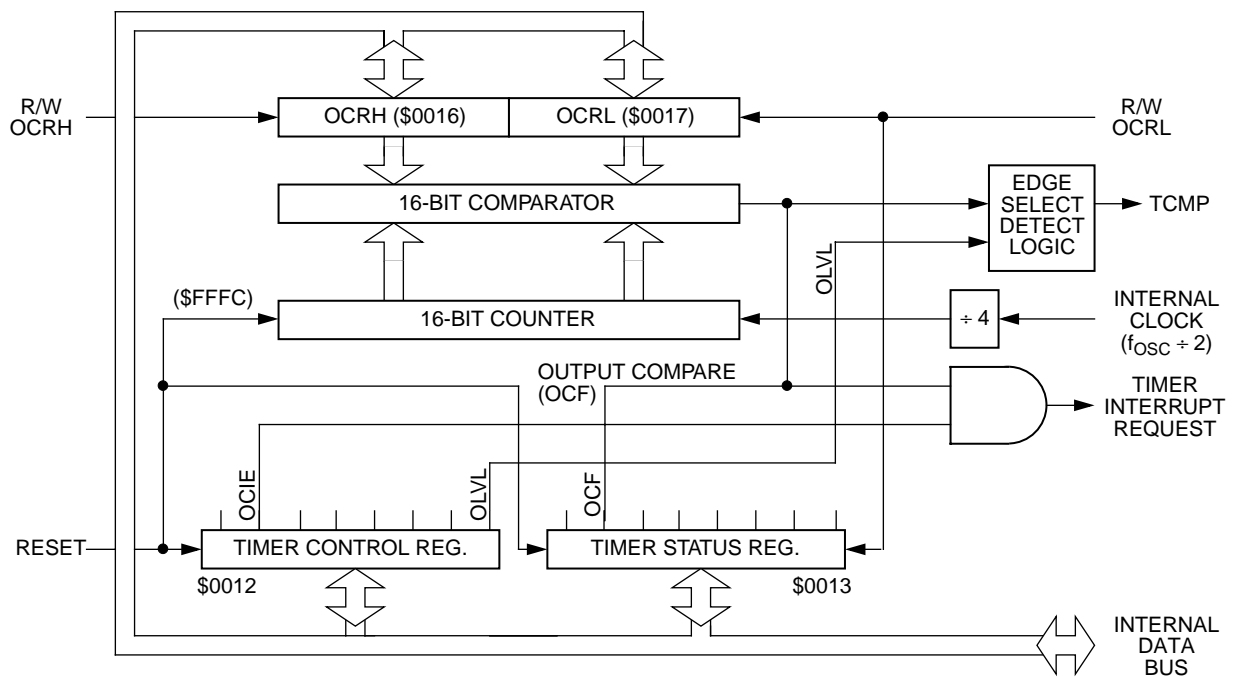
R/W OCRH

OCRH ($0016)

OCRL ($0017)

R/W OCRL

16-BIT COMPARATOR

EDGE SELECT DETECT LOGIC

TCMP

OLVL

($FFFC)

16-BIT COUNTER

÷ 4

INTERNAL CLOCK ($f_{OSC}$ ÷ 2)

OUTPUT COMPARE (OCF)

TIMER INTERRUPT REQUEST

OCIE

OLVL

OCF

RESET

TIMER CONTROL REG.

TIMER STATUS REG.

$0012

$0013

INTERNAL DATA BUS